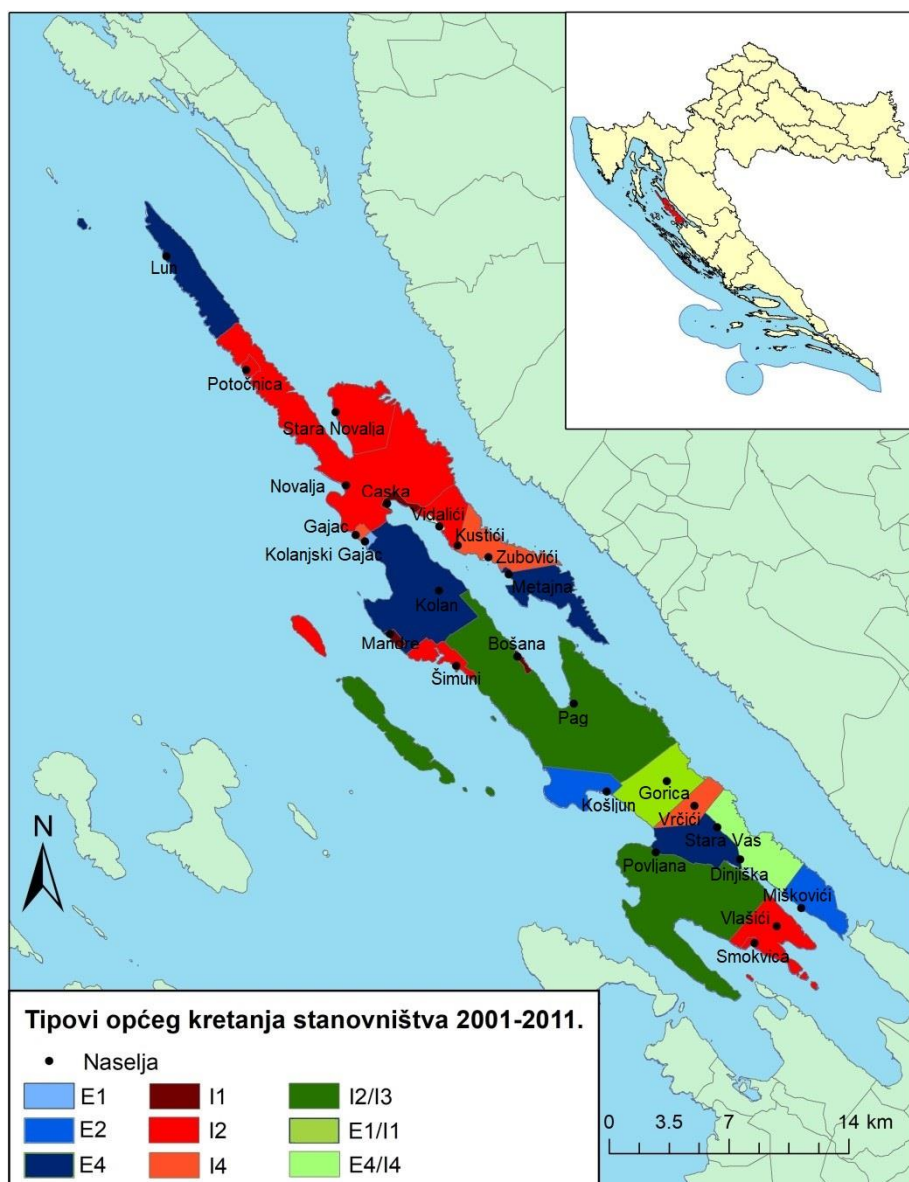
Lun
Potočnica
Stara Novalja
Novalja
Caska
Gajac
Vidalići
Kustići
Zubovići
Kolanjski Gajac
Metajna
Kolan
Mandre
Bošana
Šimuni
Pag
Gorica
Košljun
Vrčići
Stara Vas
Povljana
Dinjiška
Miškovići
Vlašići
Smokvica
N

Tipovi općeg kretanja stanovništva 2001-2011.
Naselja
E1
I1
I2/I3
E2
I2
E1/I1
E4
I4
E4/I4

0 3.5 7 14 km